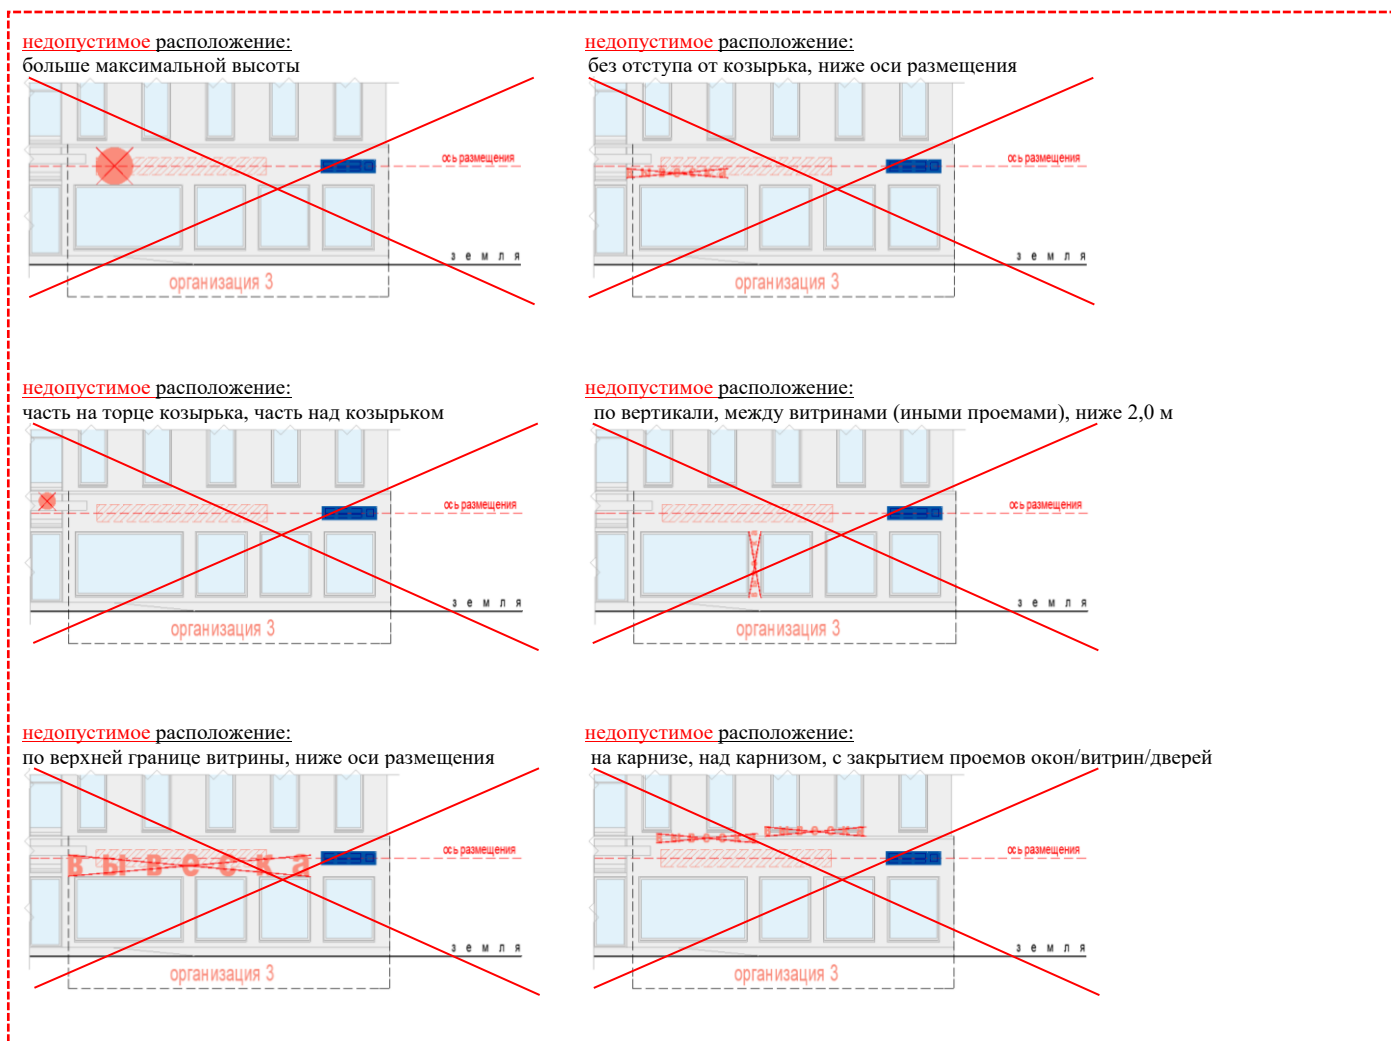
недопустимое расположение:
больше максимальной высоты

ось размещения

земля

организация 3

недопустимое расположение:
без отступа от козырька, ниже оси размещения

вывеска

ось размещения

земля

организация 3

недопустимое расположение:
часть на торце козырька, часть над козырьком

ось размещения

земля

организация 3

недопустимое расположение:
по вертикали, между витринами (иными проемами), ниже 2,0 м

ось размещения

земля

организация 3

недопустимое расположение:
по верхней границе витрины, ниже оси размещения

вывеска

ось размещения

земля

организация 3

недопустимое расположение:
на карнизе, над карнизом, с закрытием проемов окон/витрин/дверей

вывеска вывеска

ось размещения

земля

организация 3